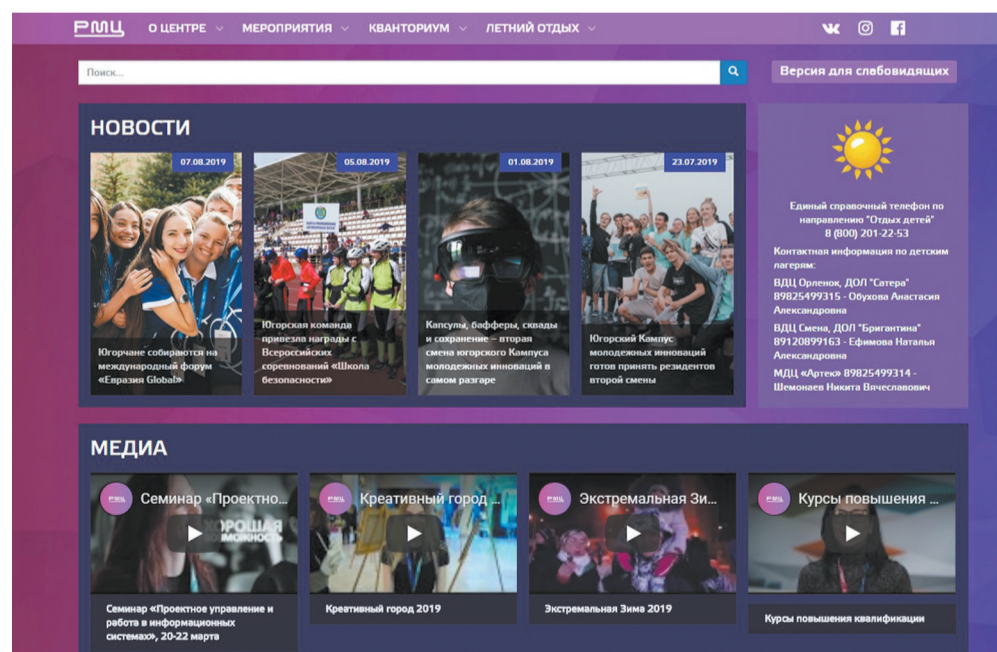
РМЦ О ЦЕНТРЕ МЕРОПРИЯТИЯ КВАНТОРИУМ ЛЕТНИЙ ОТДЫХ

Поиск...

Версия для слабовидящих

НОВОСТИ

07.08.2019
Югорчане собираются на международный форум «Евразия Global»

05.08.2019
Югорская команда привезла награды с Всероссийских соревнований «Школа безопасности»

01.08.2019
Капсулы, бафферы, сквады и сохранение – вторая смена югорского Кампуса молодежных инноваций в самом разгаре

23.07.2019
Югорский Кампус молодежных инноваций готов принять резидентов второй смены

Единый справочный телефон по направлению "Отдых детей"
8 (800) 201-22-53

Контактная информация по детским лагерям:

ВДЦ Орленок, ДОЛ "Сатера" 89825499315 - Обухова Анастасия Александровна

ВДЦ Смена, ДОЛ "Бригантина" 89120899163 - Ефимова Наталья Александровна

МДЦ «Артек» 89825499314 - Шемонаев Никита Вячеславович

МЕДИА

РМЦ Семинар «Проектно...
Семинар «Проектное управление и работа в информационных системах», 20-22 марта

РМЦ Креативный город ...
Креативный город 2019

РМЦ Экстремальная Зи...
Экстремальная Зима 2019

РМЦ Курсы повышения ...
Курсы повышения квалификации